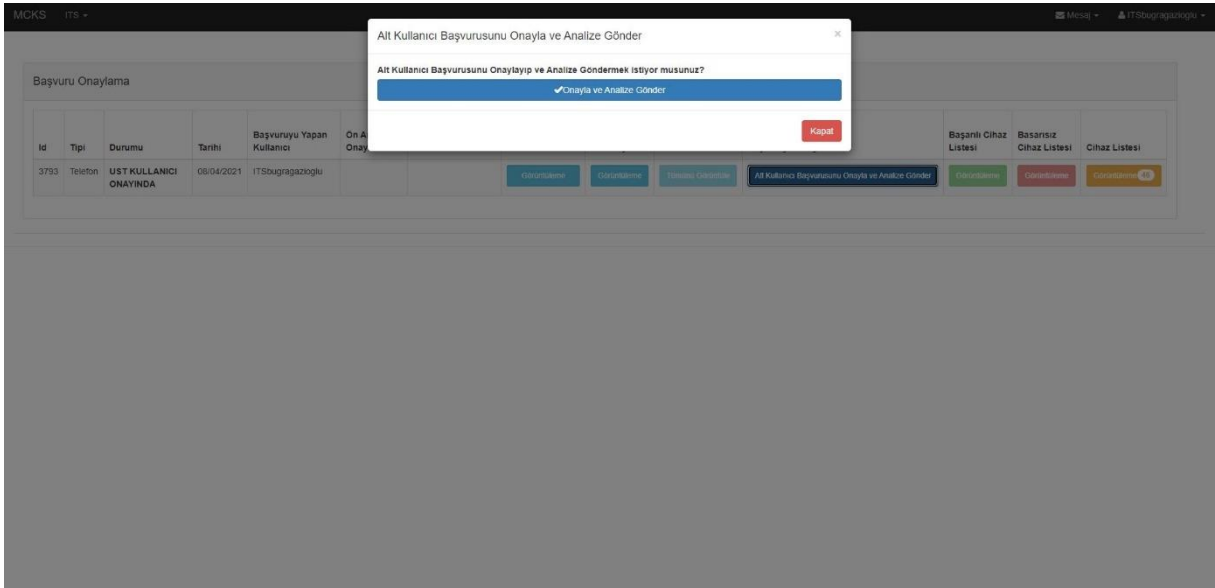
MCKS ITS ▾

Mesaj ▾ ITSbugragazioglu ▾

Alt Kullanıcı Başvurusunu Onayla ve Analize Gönder

×

Alt Kullanıcı Başvurusunu Onaylayıp ve Analize Göndermek istiyor musunuz?

✔Onayla ve Analize Gönder

Kapat

Başvuru Onaylama

| Id | Tipi | Durumu | Tarihi | Başvuruyu Yapan Kullanıcı | Ön A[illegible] Onay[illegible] | | | | | | Başarılı Cihaz Listesi | Başarısız Cihaz Listesi | Cihaz Listesi |
|---|---|---|---|---|---|---|---|---|---|---|---|---|---|
| 3793 | Telefon | UST KULLANICI ONAYINDA | 08/04/2021 | ITSbugragazioglu | | | Görüntüleme | Görüntüleme | Tümünü Görüntüle | Alt Kullanıcı Başvurusunu Onayla ve Analize Gönder | Görüntüleme | Görüntüleme | Görüntüleme 48 |